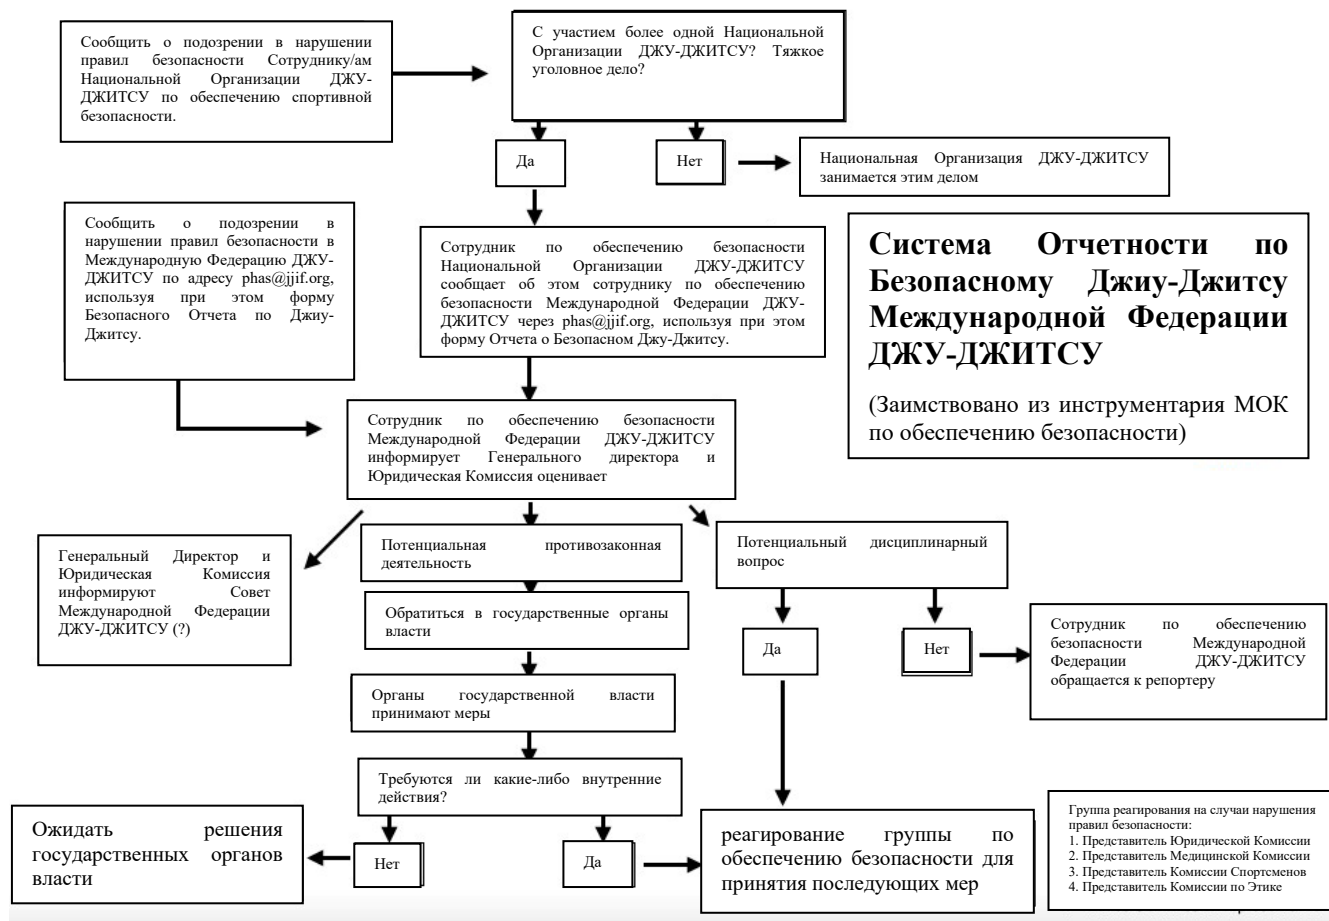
Сообщить о подозрении в нарушении правил безопасности Сотруднику/ам Национальной Организации ДЖУ-ДЖИТСУ по обеспечению спортивной безопасности.

С участием более одной Национальной Организации ДЖУ-ДЖИТСУ? Тяжкое уголовное дело?

Да

Нет

Национальная Организация ДЖУ-ДЖИТСУ занимается этим делом

Сообщить о подозрении в нарушении правил безопасности в Международную Федерацию ДЖУ-ДЖИТСУ по адресу phas@jjif.org, используя при этом форму Безопасного Отчета по Джиу-Джитсу.

Сотрудник по обеспечению безопасности Национальной Организации ДЖУ-ДЖИТСУ сообщает об этом сотруднику по обеспечению безопасности Международной Федерации ДЖУ-ДЖИТСУ через phas@jjif.org, используя при этом форму Отчета о Безопасном Джу-Джитсу.

Система Отчетности по Безопасному Джиу-Джитсу Международной Федерации ДЖУ-ДЖИТСУ

(Заимствовано из инструментария МОК по обеспечению безопасности)

Сотрудник по обеспечению безопасности Международной Федерации ДЖУ-ДЖИТСУ информирует Генерального директора и Юридическая Комиссия оценивает

Генеральный Директор и Юридическая Комиссия информируют Совет Международной Федерации ДЖУ-ДЖИТСУ (?)

Потенциальная противозаконная деятельность

Потенциальный дисциплинарный вопрос

Обратиться в государственные органы власти

Да

Нет

Сотрудник по обеспечению безопасности Международной Федерации ДЖУ-ДЖИТСУ обращается к репортеру

Органы государственной власти принимают меры

Требуются ли какие-либо внутренние действия?

Ожидать решения государственных органов власти

Нет

Да

реагирование группы по обеспечению безопасности для принятия последующих мер

Группа реагирования на случаи нарушения правил безопасности:
1. Представитель Юридической Комиссии
2. Представитель Медицинской Комиссии
3. Представитель Комиссии Спортсменов
4. Представитель Комиссии по Этике